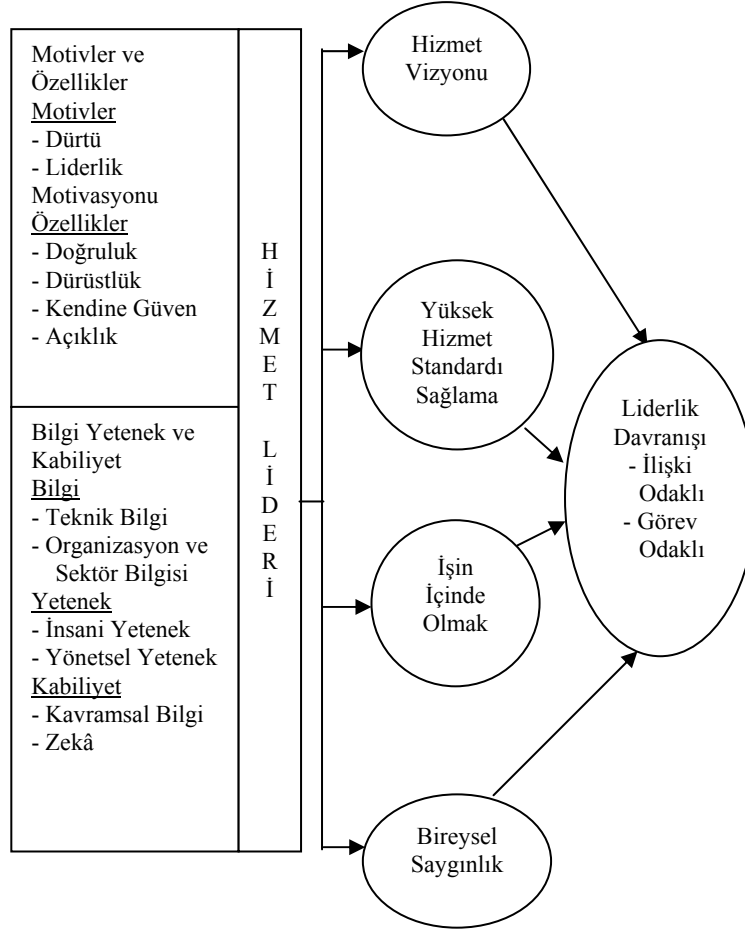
Motivler ve Özellikler
Motivler
- Dürtü
- Liderlik Motivasyonu
Özellikler
- Doğruluk
- Dürüstlük
- Kendine Güven
- Açıklık

Bilgi Yetenek ve Kabiliyet
Bilgi
- Teknik Bilgi
- Organizasyon ve Sektör Bilgisi
Yetenek
- İnsani Yetenek
- Yönetsel Yetenek
Kabiliyet
- Kavramsal Bilgi
- Zekâ

HİZMET LİDERİ

Hizmet Vizyonu

Yüksek Hizmet Standardı Sağlama

İşin İçinde Olmak

Bireysel Saygınlık

Liderlik Davranışı
- İlişki Odaklı
- Görev Odaklı